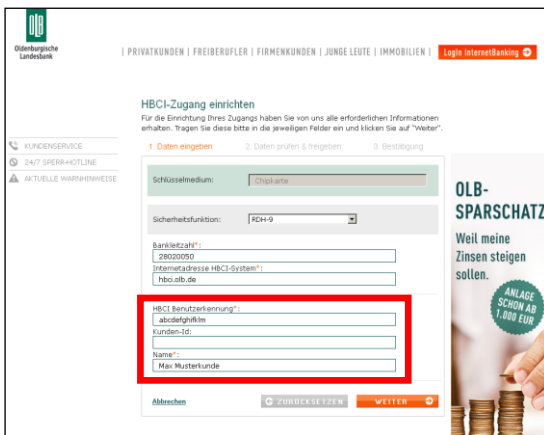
Oldenburgische Landesbank

| PRIVATKUNDEN | FREIBERUFLER | FIRMENKUNDEN | JUNGE LEUTE | IMMOBILIEN | Login InternetBanking

KUNDENSERVICE
24/7 SPERR-HOTLINE
AKTUELLE WARNHINWEISE

HBCI-Zugang einrichten

Für die Einrichtung Ihres Zugangs haben Sie von uns alle erforderlichen Informationen erhalten. Tragen Sie diese bitte in die jeweiligen Felder ein und klicken Sie auf "Weiter".

1. Daten eingeben 2. Daten prüfen & freigeben 3. Bestätigung

Schlüsselmedium: Chipkarte

Sicherheitsfunktion: RDH-9

Bankleitzahl*:
28020050
Internetadresse HBCI-System*:
hbci.olb.de

HBCI Benutzerkennung*:
abcdefghifklm
Kunden-Id:

Name*:
Max Musterkunde

Abbrechen

ZURÜCKSETZEN

WEITER

OLB-SPARSCHATZ
Weil meine Zinsen steigen sollen.
ANLAGE SCHON AB 1.000 EUR